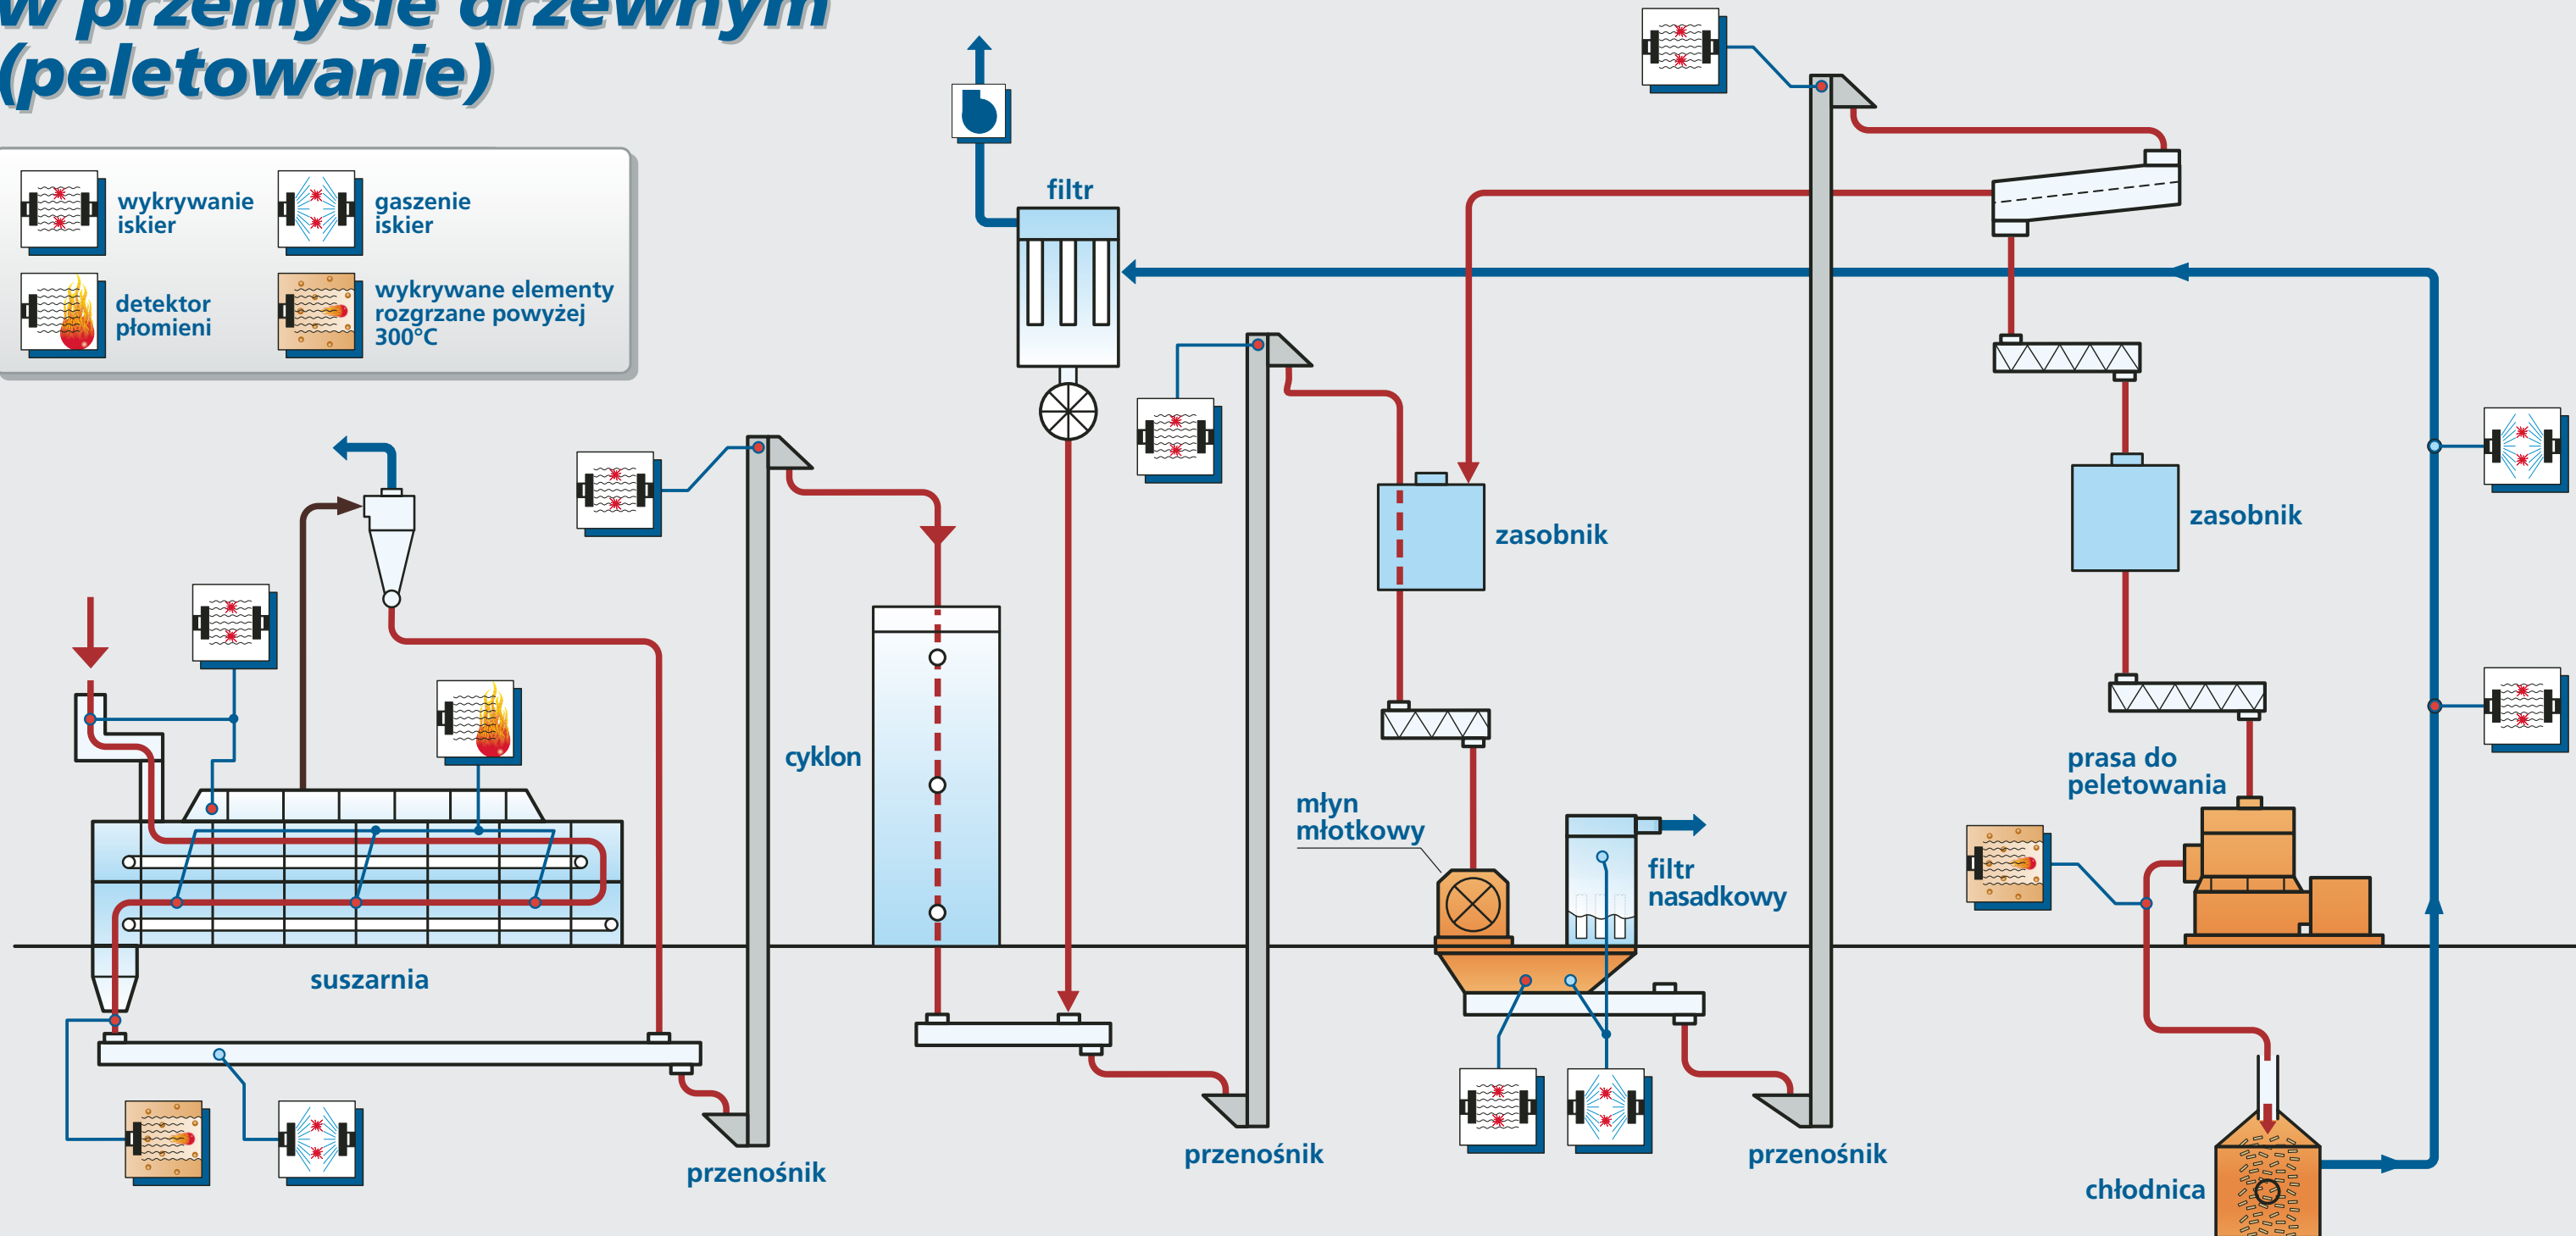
w przemyśle drzewnym (peletowanie)

wykrywanie iskier
gaszenie iskier
detektor płomieni
wykrywane elementy rozgrzane powyżej 300°C

filtr
zasobnik
zasobnik
cyklon
młyn młotkowy
filtr nasadkowy
prasa do peletowania
suszarnia
przenośnik
przenośnik
przenośnik
chłodnica